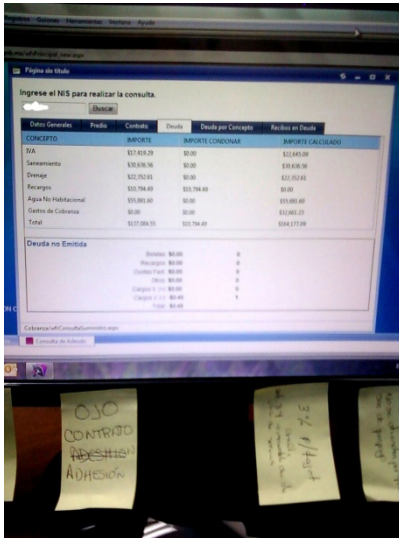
Archivo Edición Ver Favoritos Herramientas Ventana Ayuda

Página sin título

Ingrese el NIS para realizar la consulta.

Buscar

Datos Generales | Predio | Contrato | Deuda | Deuda por Concepto | Recibos en Deuda

| CONCEPTO | IMPORTE | IMPORTE CONDONAR | IMPORTE CALCULADO |
|---|---|---|---|
| IVA | $17,418.29 | $0.00 | $12,645.09 |
| Saneamiento | $30,636.56 | $0.00 | $30,636.56 |
| Drenaje | $22,352.61 | $0.00 | $22,352.61 |
| Recargos | $10,794.40 | $10,794.40 | $0.00 |
| Agua No Habitacional | $55,881.60 | $0.00 | $55,881.60 |
| Gastos de Cobranza | $0.00 | $0.00 | $32,661.23 |
| Total | $137,084.55 | $10,794.40 | $154,177.09 |

Deuda no Emitida

Totales $0.00 0
Recargos $0.00 0
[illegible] $0.00 0
Otro $0.00 0
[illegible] $0.00 0
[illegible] $0.49 1
Total $0.49

Consulta de Adeudo

OJO
CONTRATO
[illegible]
ADHESIÓN

3% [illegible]

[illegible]